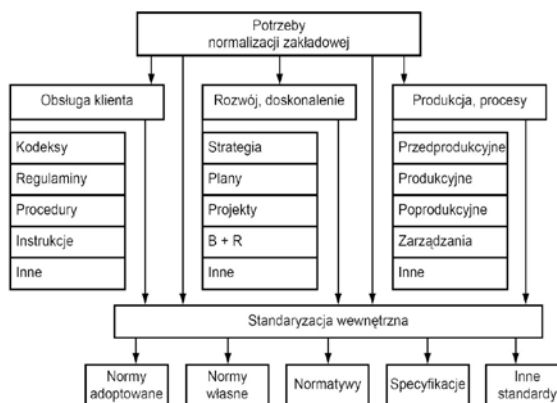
Potrzeby normalizacji zakładowej

Obsługa klienta

Kodeksy

Regulaminy

Procedury

Instrukcje

Inne

Rozwój, doskonalenie

Strategia

Plany

Projekty

B + R

Inne

Produkcja, procesy

Przedprodukcyjne

Produkcyjne

Poprodukcyjne

Zarządzania

Inne

Standaryzacja wewnętrzna

Normy adoptowane

Normy własne

Normatywy

Specyfikacje

Inne standardy